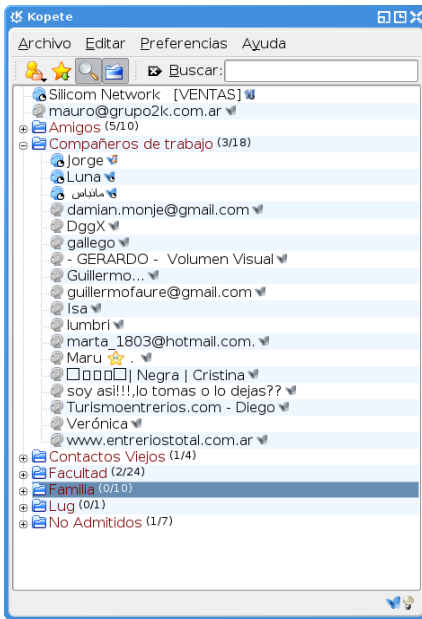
Kopete

Archivo Editar Preferencias Ayuda

Buscar:

Silicom Network [VENTAS]
mauro@grupo2k.com.ar
Amigos (5/10)
Compañeros de trabajo (3/18)
Jorge
Luna
ماتياس
damian.monje@gmail.com
DggX
gallego
- GERARDO - Volumen Visual
Guillermo...
guillermofaure@gmail.com
Isa
lumbri
marta_1803@hotmail.com.
Maru .
□□□□| Negra | Cristina
soy asi!!!,lo tomas o lo dejas??
Turismoentrerios.com - Diego
Verónica
www.entreriostotal.com.ar
Contactos Viejos (1/4)
Facultad (2/24)
Familia (0/10)
Lug (0/1)
No Admitidos (1/7)